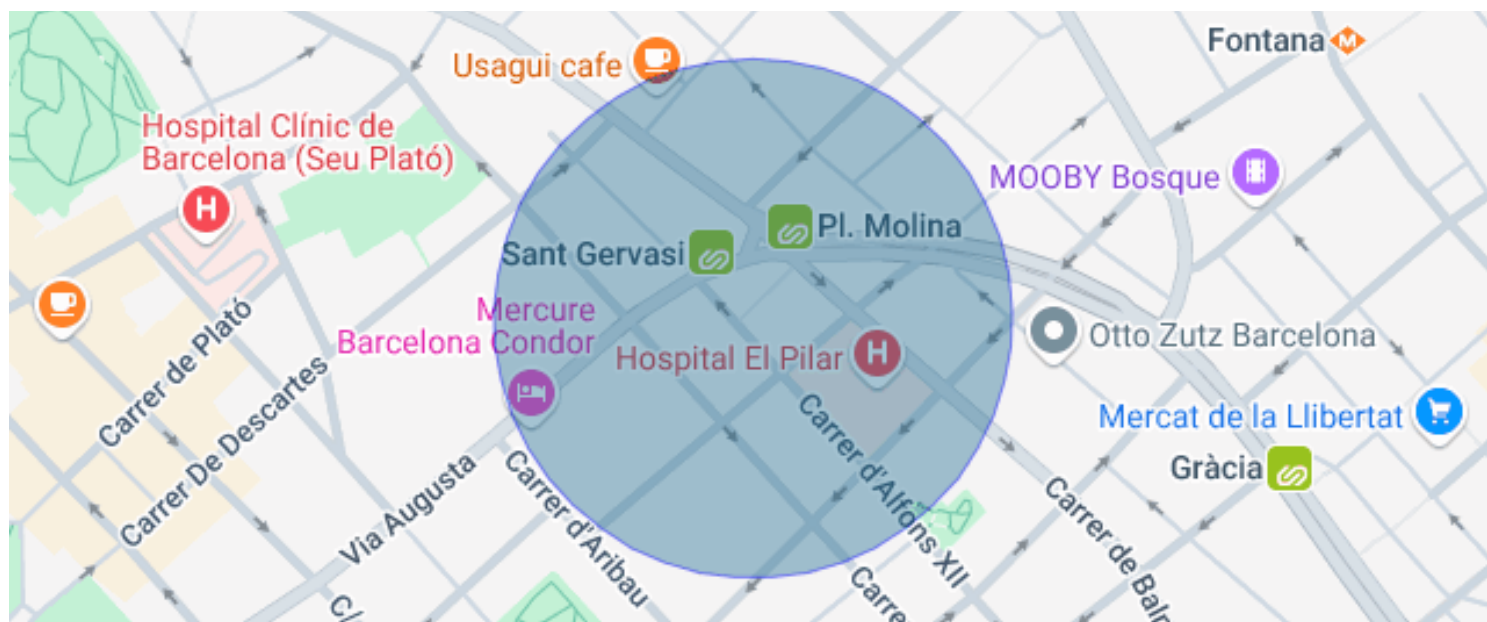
Usagui cafe

Fontana

Hospital Clínic de Barcelona (Seu Plató)

MOOBY Bosque

Pl. Molina

Sant Gervasi

Mercure Barcelona Condor

Otto Zutz Barcelona

Hospital El Pilar

Carrer de Plató

Carrer De Descartes

Mercat de la Llibertat

Gràcia

Via Augusta

Carrer d'Aribau

Carrer d'Alfons XII

Carrer de Bal

Carre

C